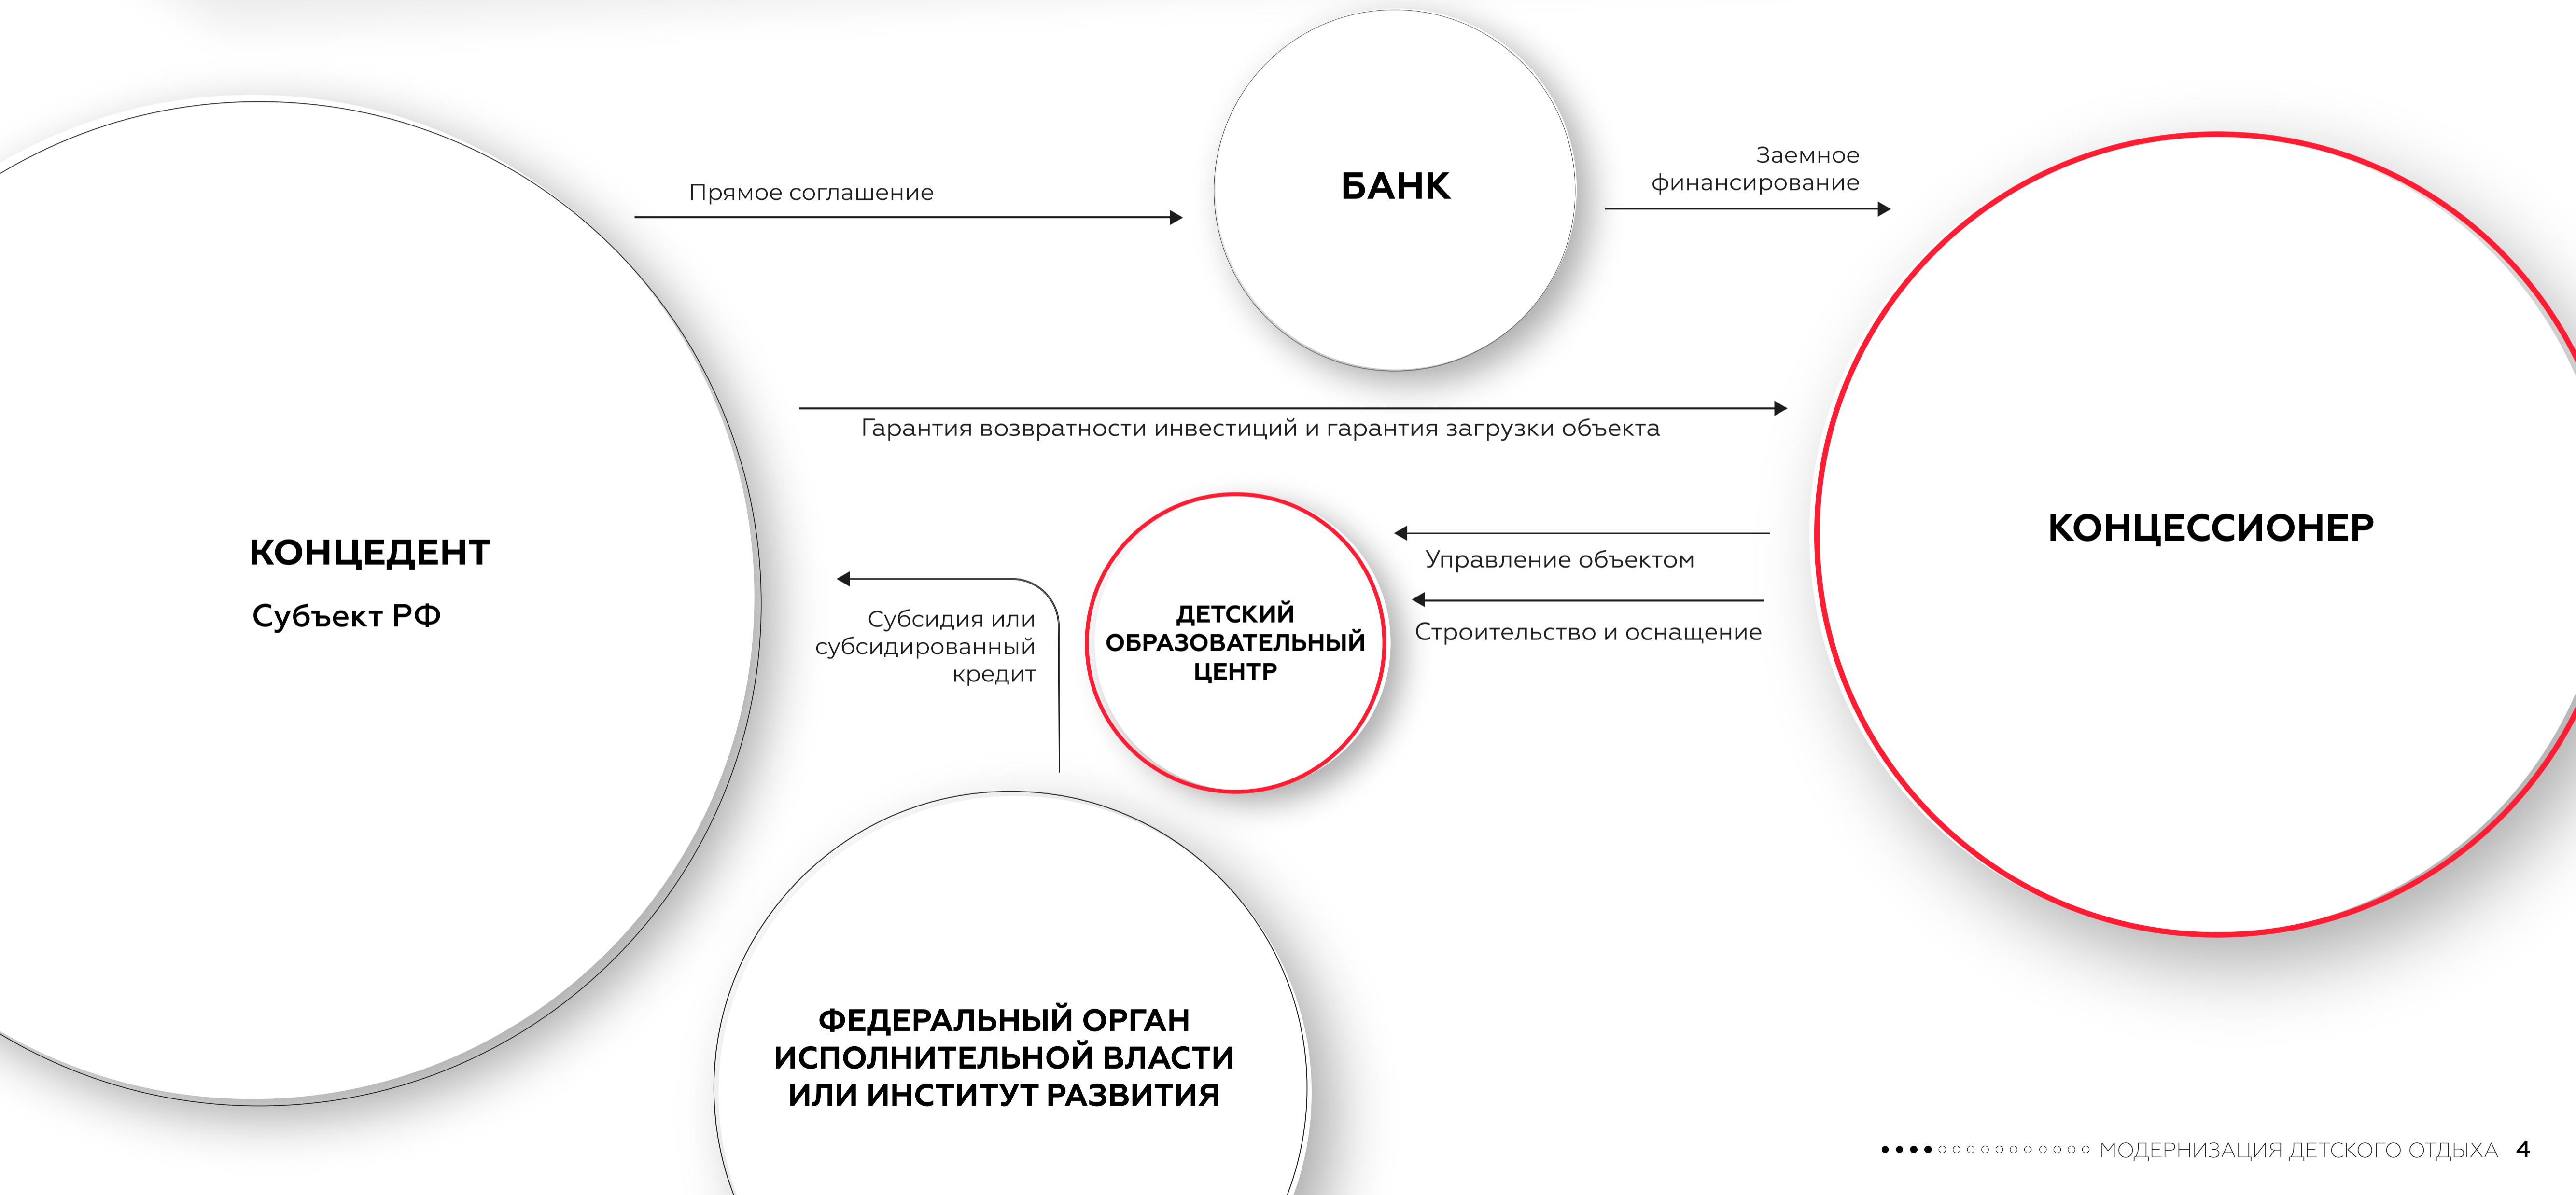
Прямое соглашение

БАНК

Заемное финансирование

Гарантия возвратности инвестиций и гарантия загрузки объекта

КОНЦЕДЕНТ

Субъект РФ

Субсидия или субсидированный кредит

ДЕТСКИЙ ОБРАЗОВАТЕЛЬНЫЙ ЦЕНТР

Управление объектом

Строительство и оснащение

КОНЦЕССИОНЕР

ФЕДЕРАЛЬНЫЙ ОРГАН ИСПОЛНИТЕЛЬНОЙ ВЛАСТИ ИЛИ ИНСТИТУТ РАЗВИТИЯ

МОДЕРНИЗАЦИЯ ДЕТСКОГО ОТДЫХА 4